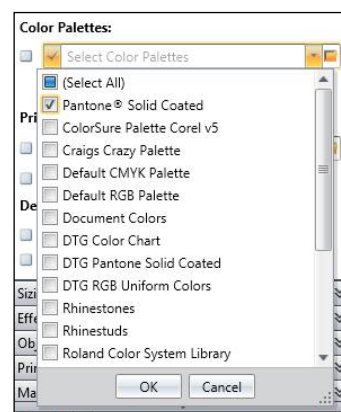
Color Palettes:

Select Color Palettes

(Select All)
Pantone® Solid Coated
ColorSure Palette Corel v5
Craigs Crazy Palette
Default CMYK Palette
Default RGB Palette
Document Colors
DTG Color Chart
DTG Pantone Solid Coated
DTG RGB Uniform Colors
Rhinestones
Rhinestuds
Roland Color System Library

OK
Cancel

Pri
De
Sizi
Effe
Ob
Pri
Ma